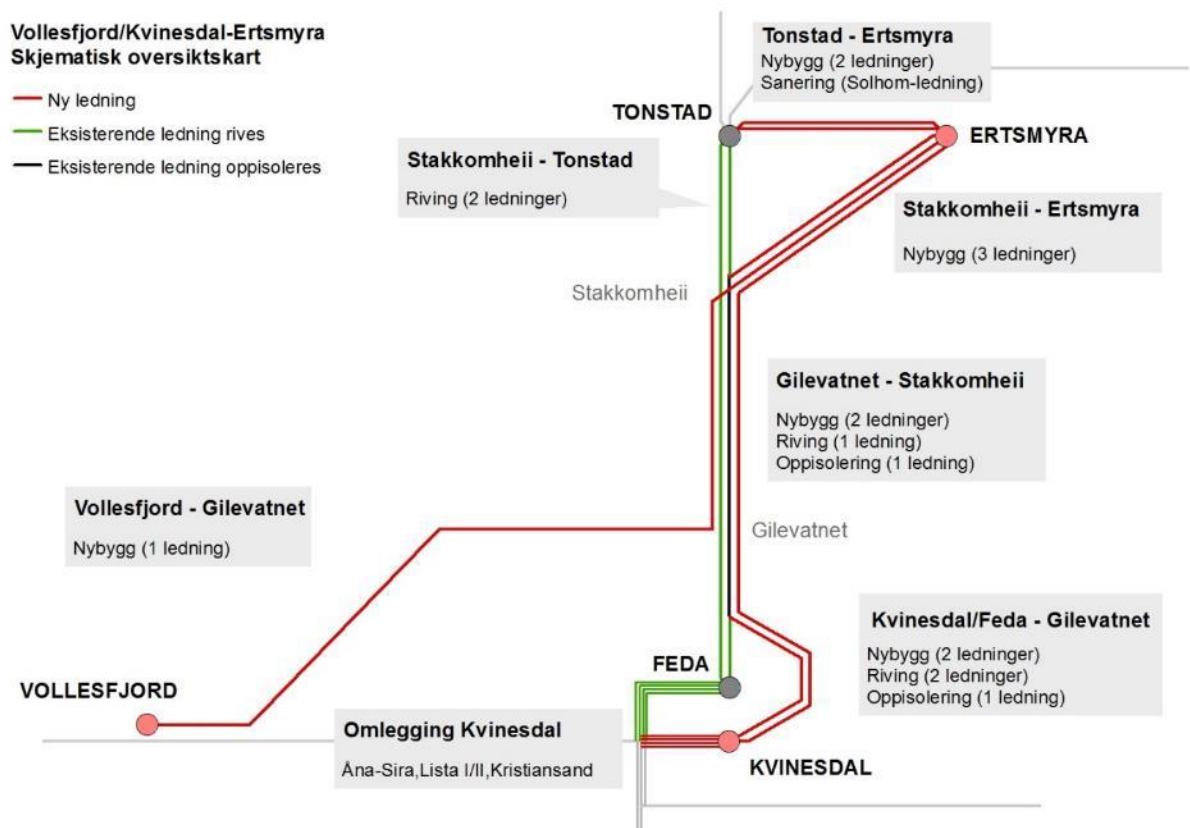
Vollesfjord/Kvinesdal-Ertsmyra
Skjematisk oversiktskart

Ny ledning
Eksisterende ledning rives
Eksisterende ledning oppisoleres

Tonstad - Ertsmyra
Nybygg (2 ledninger)
Sanering (Solhom-ledning)

TONSTAD

ERTSMYRA

Stakkomheii - Tonstad
Riving (2 ledninger)

Stakkomheii - Ertsmyra
Nybygg (3 ledninger)

Stakkomheii

Gilevatnet - Stakkomheii
Nybygg (2 ledninger)
Riving (1 ledning)
Oppisolering (1 ledning)

Vollesfjord - Gilevatnet
Nybygg (1 ledning)

Gilevatnet

Kvinesdal/Feda - Gilevatnet
Nybygg (2 ledninger)
Riving (2 ledninger)
Oppisolering (1 ledning)

FEDA

VOLLESFJORD

Omlegging Kvinesdal
Åna-Sira,Lista I/II,Kristiansand

KVINESDAL